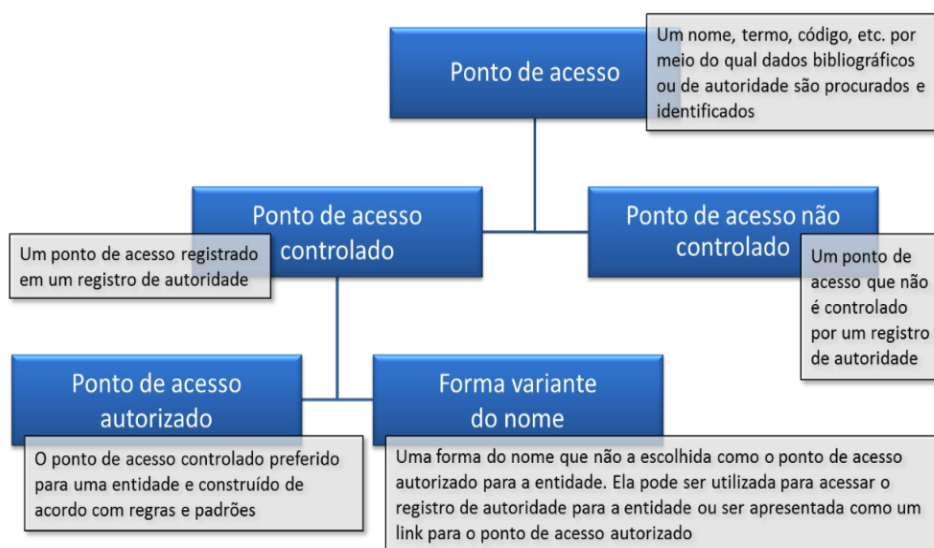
Ponto de acesso

Um nome, termo, código, etc. por meio do qual dados bibliográficos ou de autoridade são procurados e identificados

Ponto de acesso controlado

Um ponto de acesso registrado em um registro de autoridade

Ponto de acesso não controlado

Um ponto de acesso que não é controlado por um registro de autoridade

Ponto de acesso autorizado

O ponto de acesso controlado preferido para uma entidade e construído de acordo com regras e padrões

Forma variante do nome

Uma forma do nome que não a escolhida como o ponto de acesso autorizado para a entidade. Ela pode ser utilizada para acessar o registro de autoridade para a entidade ou ser apresentada como um link para o ponto de acesso autorizado